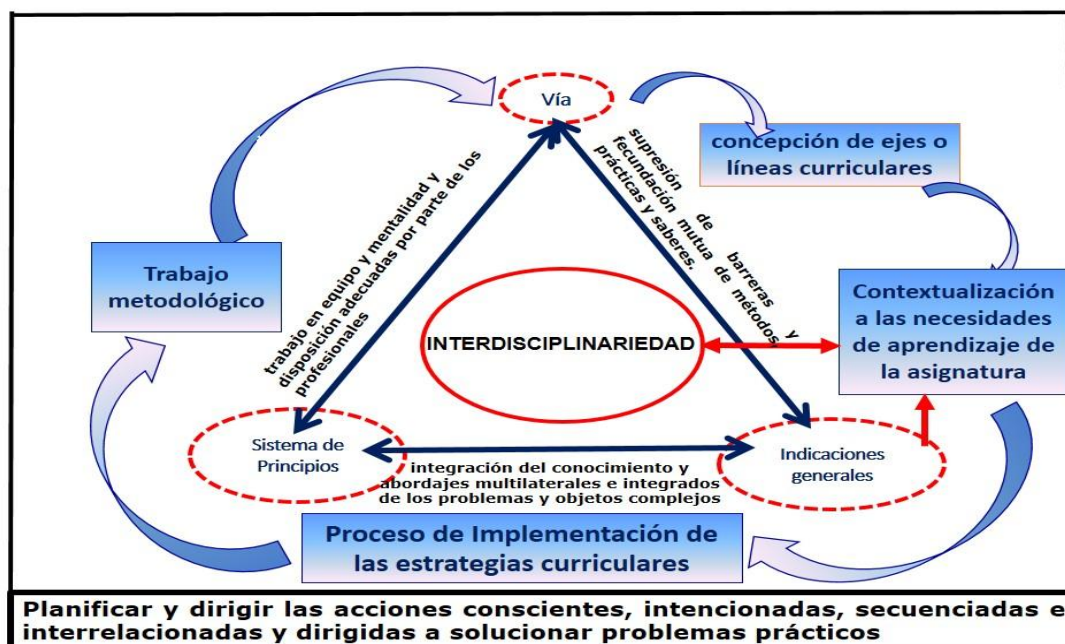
Vía

concepción de ejes o líneas curriculares

Trabajo metodológico

trabajo en equipo y mentalidad y disposición adecuadas por parte de los profesionales

supresión de barreras y fecundación mutua de métodos, prácticas y saberes.

INTERDISCIPLINARIEDAD

Contextualización a las necesidades de aprendizaje de la asignatura

Sistema de Principios

integración del conocimiento y abordajes multilaterales e integrados de los problemas y objetos complejos

Indicaciones generales

Proceso de Implementación de las estrategias curriculares

Planificar y dirigir las acciones conscientes, intencionadas, secuenciadas e interrelacionadas y dirigidas a solucionar problemas prácticos